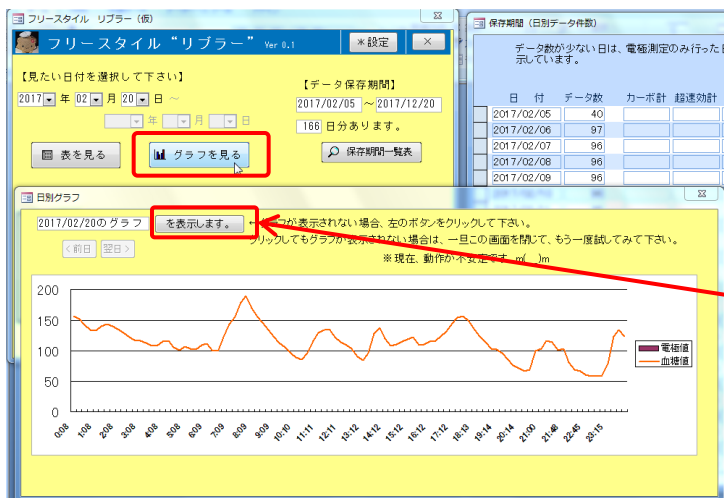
フリースタイル リブラー（仮）

フリースタイル“リブラー” Ver 0.1

＊設定

×

【見たい日付を選択して下さい】

2017 年 02 月 20 日 ～

年 月 日

【データ保存期間】

2017/02/05 ～ 2017/12/20

166 日分あります。

表を見る

グラフを見る

保存期間一覧表

保存期間（日別データ件数）

データ数が少ない日は、電極測定のみ行った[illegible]示しています。

| 日付 | データ数 | カーボ計 | 超速効計 |
|---|---|---|---|
| 2017/02/05 | 40 | | |
| 2017/02/06 | 97 | | |
| 2017/02/07 | 96 | | |
| 2017/02/08 | 96 | | |
| 2017/02/09 | 96 | | |

日別グラフ

2017/02/20のグラフ を表示します。

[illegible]フが表示されない場合、左のボタンをクリックして下さい。

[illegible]リックしてもグラフが表示されない場合は、一旦この画面を閉じて、もう一度試してみて下さい。

※現在、動作が不安定です。m(_ _)m

＜前日 翌日＞

200
150
100
50
0

0:08 1:08 2:08 3:08 4:08 5:08 6:08 7:09 8:09 9:09 10:10 11:11 12:11 13:12 14:12 15:12 16:12 17:12 18:13 19:14 20:14 21:00 21:48 22:45 23:15

電極値
血糖値